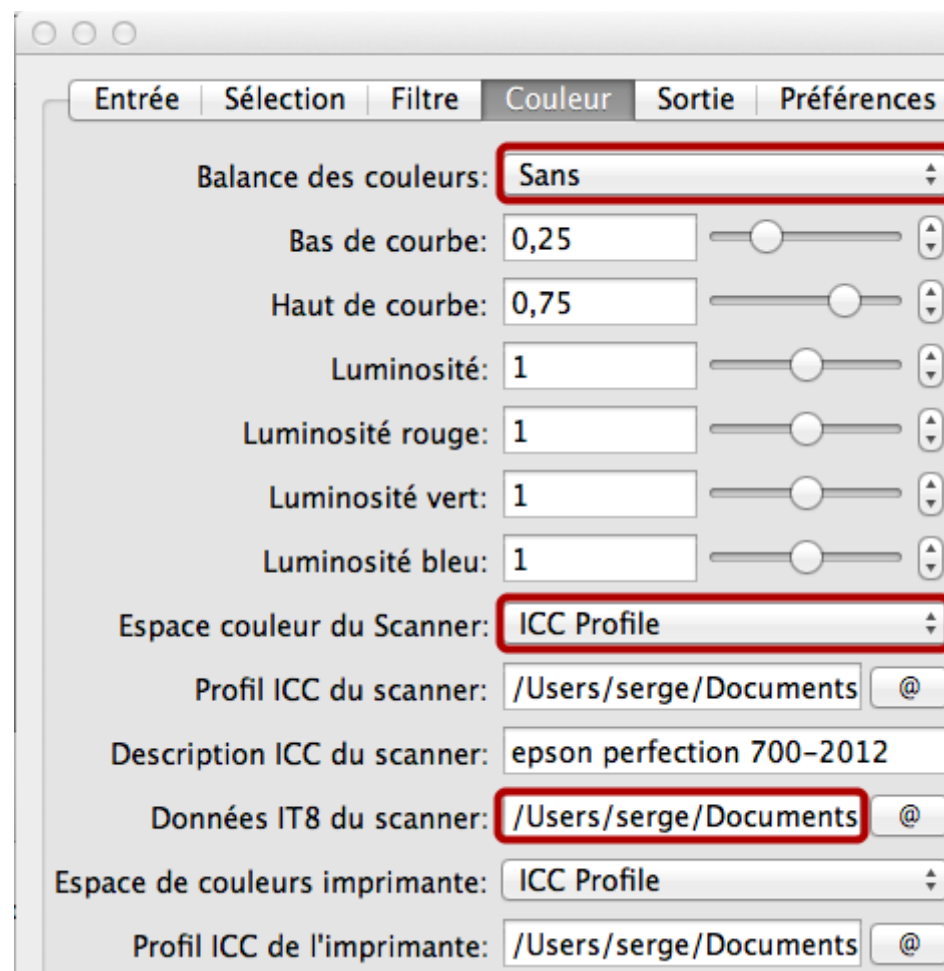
Entrée | Sélection | Filtre | Couleur | Sortie | Préférences

Balance des couleurs: Sans

Bas de courbe: 0,25

Haut de courbe: 0,75

Luminosité: 1

Luminosité rouge: 1

Luminosité vert: 1

Luminosité bleu: 1

Espace couleur du Scanner: ICC Profile

Profil ICC du scanner: /Users/serge/Documents @

Description ICC du scanner: epson perfection 700-2012

Données IT8 du scanner: /Users/serge/Documents @

Espace de couleurs imprimante: ICC Profile

Profil ICC de l'imprimante: /Users/serge/Documents @